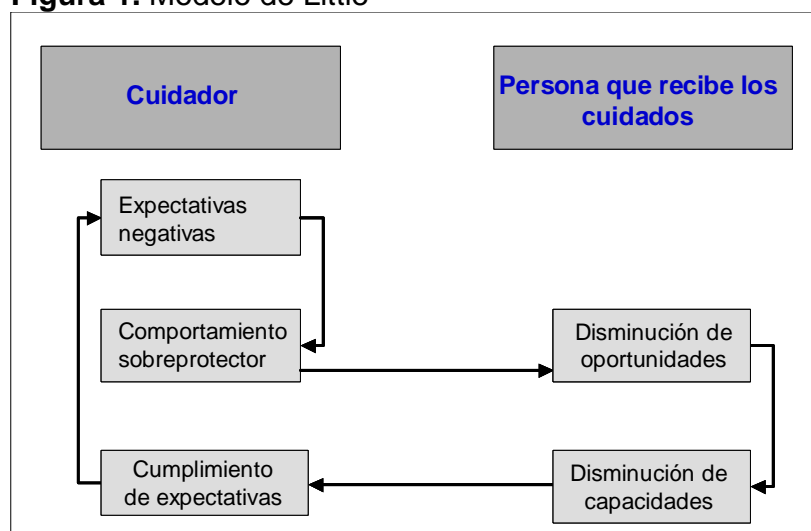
**Figura 1.** Modelo de Little

Cuidador

Persona que recibe los cuidados

Expectativas negativas

Comportamiento sobreprotector

Disminución de oportunidades

Disminución de capacidades

Cumplimiento de expectativas